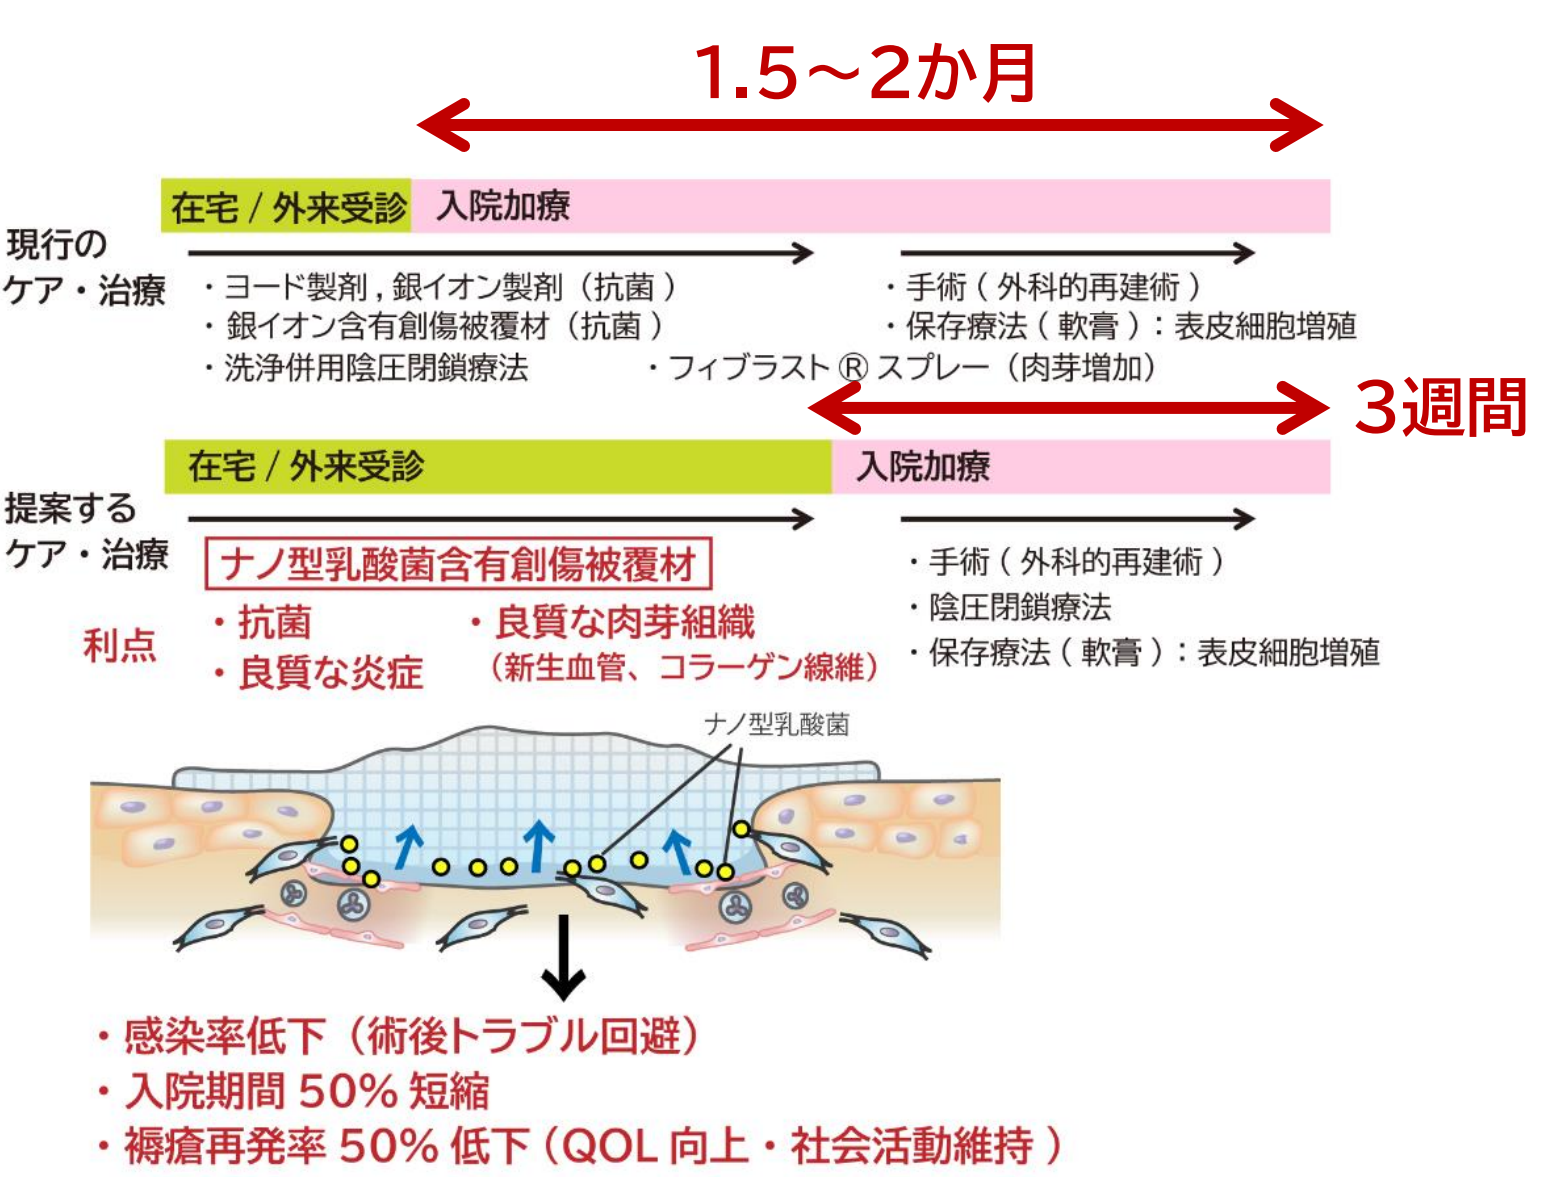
1.5～2か月

在宅 / 外来受診　入院加療

現行の
ケア・治療

・ヨード製剤，銀イオン製剤（抗菌）
・銀イオン含有創傷被覆材（抗菌）
・洗浄併用陰圧閉鎖療法

・手術（外科的再建術）
・保存療法（軟膏）：表皮細胞増殖
・フィブラスト ® スプレー（肉芽増加）

3週間

在宅 / 外来受診　入院加療

提案する
ケア・治療

ナノ型乳酸菌含有創傷被覆材

利点
・抗菌
・良質な炎症
・良質な肉芽組織
（新生血管、コラーゲン線維）

・手術（外科的再建術）
・陰圧閉鎖療法
・保存療法（軟膏）：表皮細胞増殖

ナノ型乳酸菌

・感染率低下（術後トラブル回避）
・入院期間 50% 短縮
・褥瘡再発率 50% 低下（QOL 向上・社会活動維持）